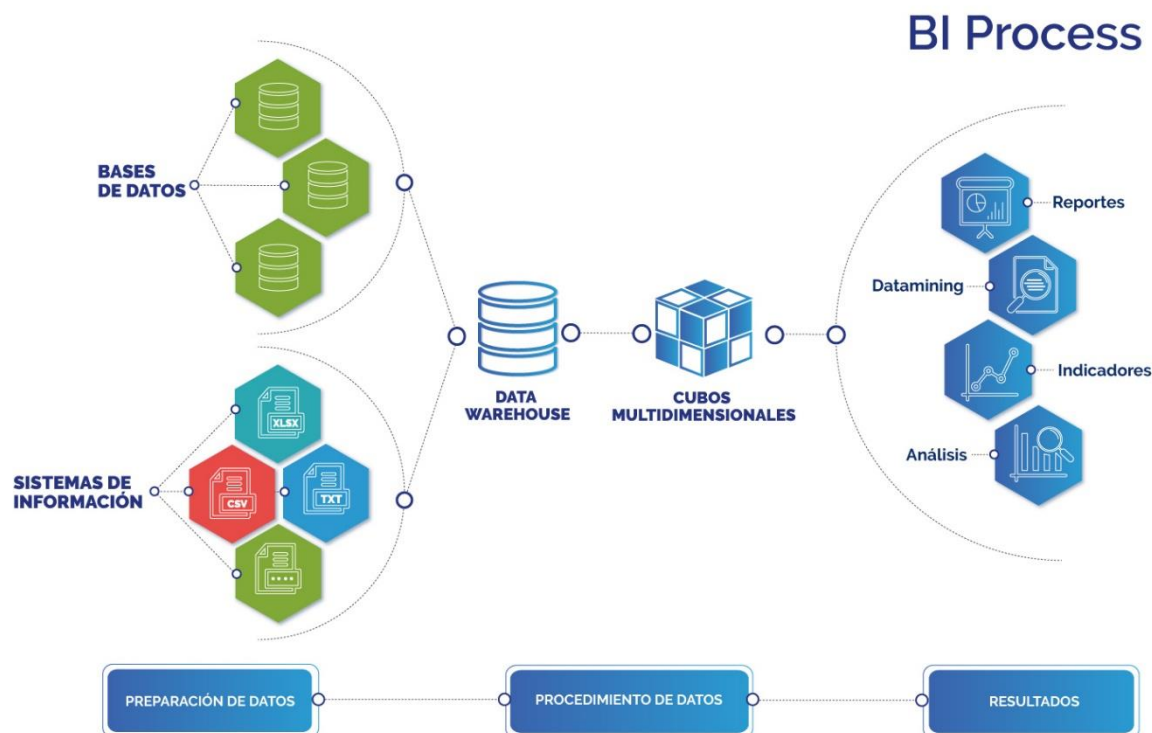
BI Process

BASES DE DATOS

SISTEMAS DE INFORMACIÓN

XLSX

CSV

TXT

DATA WAREHOUSE

CUBOS MULTIDIMENSIONALES

Reportes

Datamining

Indicadores

Análisis

PREPARACIÓN DE DATOS

PROCEDIMIENTO DE DATOS

RESULTADOS